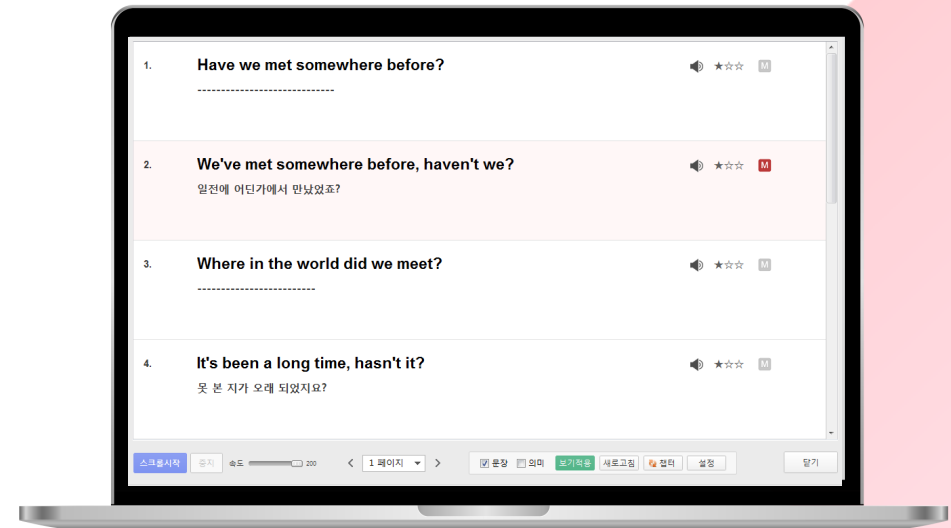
1. Have we met somewhere before?
-----------------------------
★☆☆ M

2. We've met somewhere before, haven't we?
일전에 어딘가에서 만났었죠?
★☆☆ M

3. Where in the world did we meet?
-------------------------
★☆☆ M

4. It's been a long time, hasn't it?
못 본 지가 오래 되었지요?
★☆☆ M

스크롤시작 중지 속도 200 < 1 페이지 > 문장 의미 보기적용 새로고침 챕터 설정 닫기